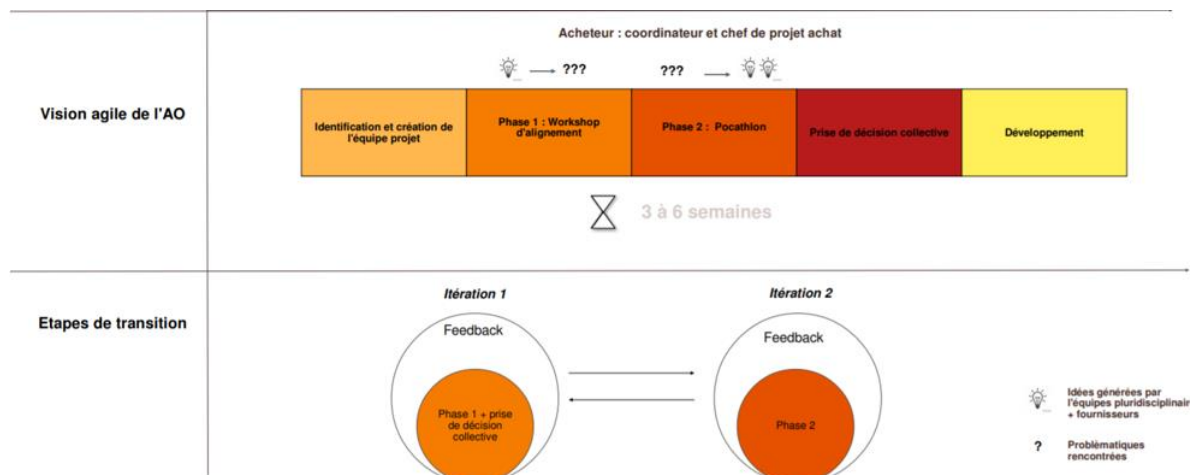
Vision agile de l'AO

Acheteur : coordinateur et chef de projet achat

???

???

| Identification et création de l'équipe projet | Phase 1 : Workshop d'alignement | Phase 2 : Pocathlon | Prise de décision collective | Développement |
|---|---|---|---|---|

3 à 6 semaines

Etapes de transition

Itération 1

Feedback

Phase 1 + prise de décision collective

Itération 2

Feedback

Phase 2

Idées générées par l'équipes pluridisciplinair + fournisseurs

?

Problématiques rencontrées